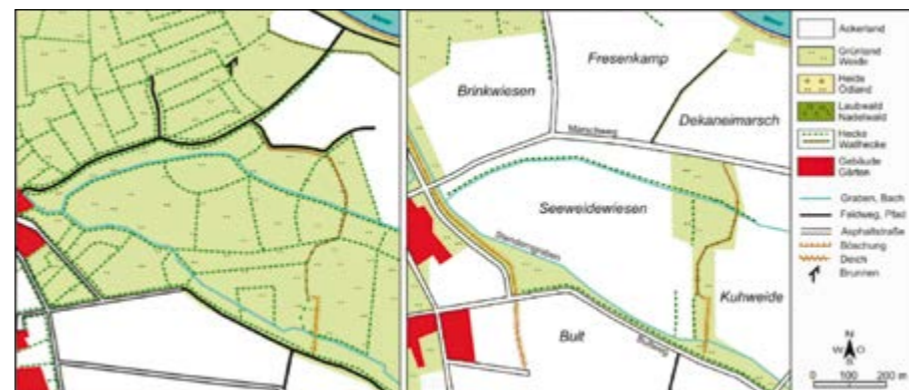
Brinkwiesen

Fresenkamp

Dekaneimarsch

Marschweg

Seeweidewiesen

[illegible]

Kuhweide

Bult

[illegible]

Ackerland

Grünland Weide

Heide Ödland

Laubwald Nadelwald

Hecke Wallhecke

Gebäude Gärten

Graben, Bach

Feldweg, Pfad

Asphaltstraße

Böschung

Deich

Brunnen

N

W

O

S

0

100

200 m